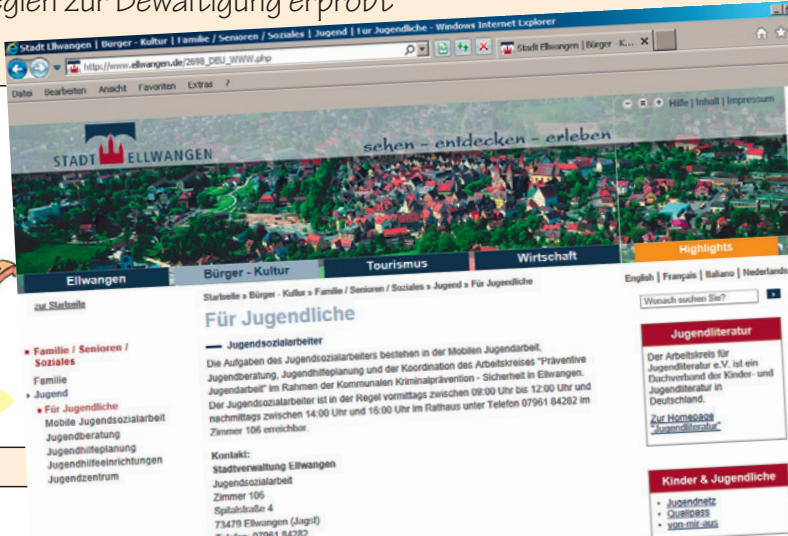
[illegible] zur Bewältigung erprobt

Stadt Ellwangen | Bürger - Kultur | Familie / Senioren / Soziales | Jugend | Für Jugendliche - Windows Internet Explorer

http://www.ellwangen.de/2698_DEU_WWW.php

Stadt Ellwangen | Bürger - K...

Datei Bearbeiten Ansicht Favoriten Extras ?

Hilfe | Inhalt | Impressum

STADT ELLWANGEN

sehen – entdecken – erleben

Ellwangen | Bürger - Kultur | Tourismus | Wirtschaft | Highlights

English | Français | Italiano | Nederlands

Wonach suchen Sie?

zur Startseite

Startseite » Bürger - Kultur » Familie / Senioren / Soziales » Jugend » Für Jugendliche

• Familie / Senioren / Soziales
Familie
› Jugend
• Für Jugendliche
Mobile Jugendsozialarbeit
Jugendberatung
Jugendhilfeplanung
Jugendhilfeeinrichtungen
Jugendzentrum

Für Jugendliche

Jugendsozialarbeiter

Die Aufgaben des Jugendsozialarbeiters bestehen in der Mobilen Jugendarbeit, Jugendberatung, Jugendhilfeplanung und der Koordination des Arbeitskreises "Präventive Jugendarbeit" im Rahmen der Kommunalen Kriminalprävention - Sicherheit in Ellwangen. Der Jugendsozialarbeiter ist in der Regel vormittags zwischen 09:00 Uhr bis 12:00 Uhr und nachmittags zwischen 14:00 Uhr und 16:00 Uhr im Rathaus unter Telefon 07961 84282 im Zimmer 106 erreichbar.

Kontakt:
Stadtverwaltung Ellwangen
Jugendsozialarbeit
Zimmer 106
Spitalstraße 4
73479 Ellwangen (Jagst)
Telefon: 07961 84282

Jugendliteratur

Der Arbeitskreis für Jugendliteratur e.V. ist ein Dachverband der Kinder- und Jugendliteratur in Deutschland.

Zur Homepage "Jugendliteratur"

Kinder & Jugendliche

• Jugendnetz
• Qualipass
• von-mir-aus